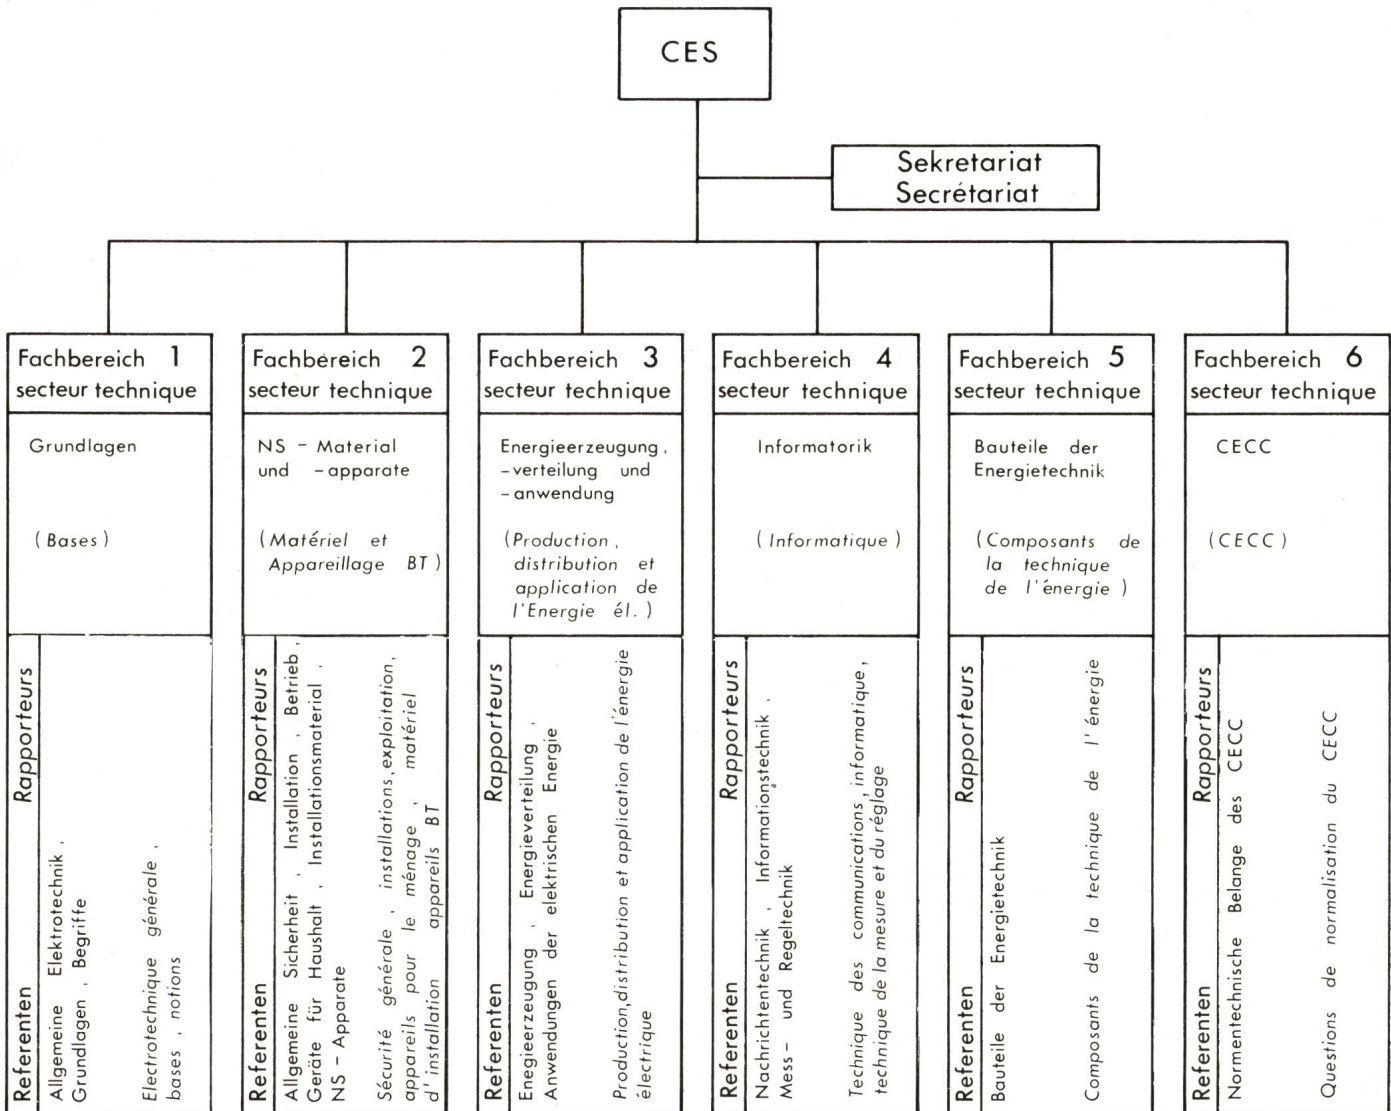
CES

Sekretariat
Secrétariat

Fachbereich 1
secteur technique

Grundlagen

(Bases)

Referenten Rapporteurs

Allgemeine Elektrotechnik, Grundlagen, Begriffe

Electrotechnique générale, bases, notions

Fachbereich 2
secteur technique

NS - Material und -apparate

(Matériel et Appareillage BT)

Referenten Rapporteurs

Allgemeine Sicherheit, Installation, Betrieb, Geräte für Haushalt, Installationsmaterial, NS - Apparate

Sécurité générale, installations, exploitation, appareils pour le ménage, matériel d'installation appareils BT

Fachbereich 3
secteur technique

Energieerzeugung, -verteilung und -anwendung

(Production, distribution et application de l'Energie él.)

Referenten Rapporteurs

Enegieerzeugung, Energieverteilung, Anwendungen der elektrischen Energie

Production, distribution et application de l'énergie électrique

Fachbereich 4
secteur technique

Informatorik

(Informatique)

Referenten Rapporteurs

Nachrichtentechnik, Informationstechnik, Mess- und Regeltechnik

Technique des communications, informatique, technique de la mesure et du réglage

Fachbereich 5
secteur technique

Bauteile der Energietechnik

(Composants de la technique de l'énergie)

Referenten Rapporteurs

Bauteile der Energietechnik

Composants de la technique de l'énergie

Fachbereich 6
secteur technique

CECC

(CECC)

Referenten Rapporteurs

Normentechnische Belange des CECC

Questions de normalisation du CECC